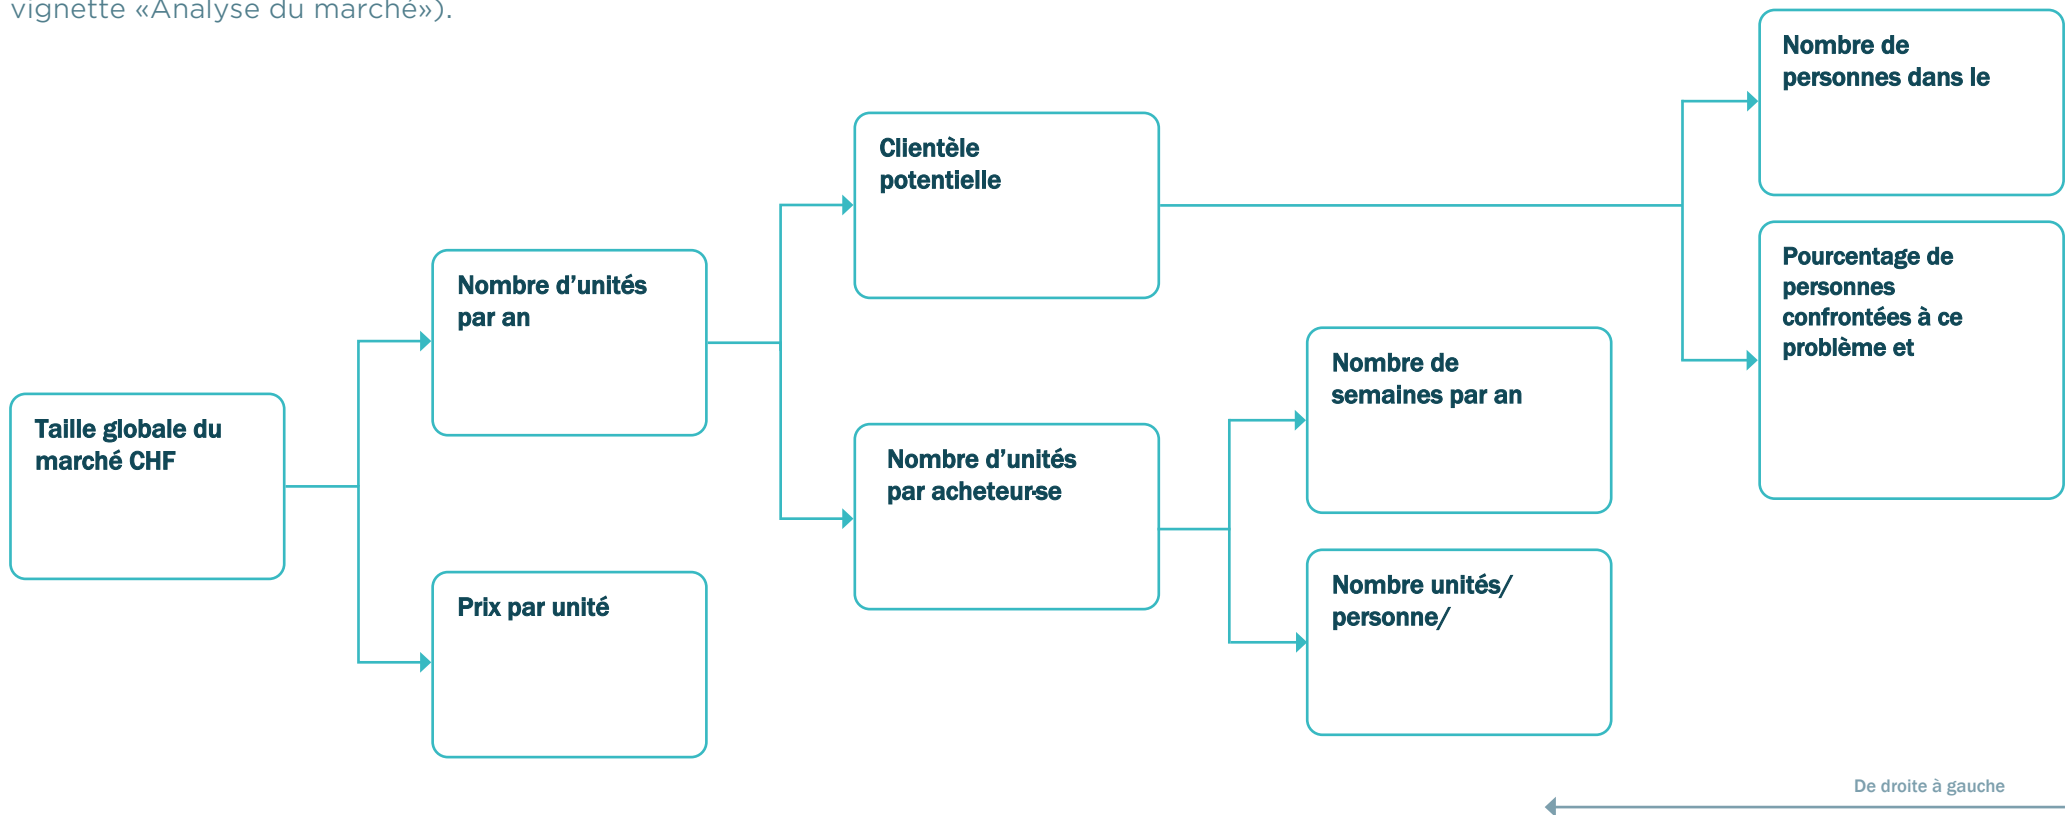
vignette «Analyse du marché»).

Taille globale du marché CHF

Nombre d’unités par an

Prix par unité

Clientèle potentielle

Nombre d’unités par acheteur·se

Nombre de semaines par an

Nombre unités/ personne/

Nombre de personnes dans le

Pourcentage de personnes confrontées à ce problème et

De droite à gauche